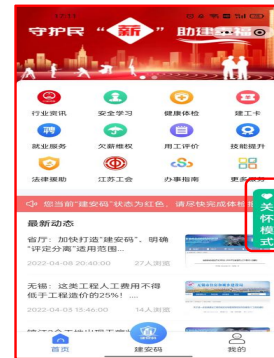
守护民"薪" 助建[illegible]福

行业资讯 安全学习 健康体检 建工卡

就业服务 欠薪维权 用工评价 技能提升

法律援助 江苏工会 办事指南 更多服务

您当前"建安码"状态为红色，请尽快完成体检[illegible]

关怀模式

最新动态

省厅：加快打造"建安码"，明确"评定分离"适用范围...

2022-04-08 20:40:00 27人浏览

无锡：这类工程人工费用不得低于工程造价的25%！...

2022-04-03 15:46:00 14人浏览

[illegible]

首页 建安码 我的